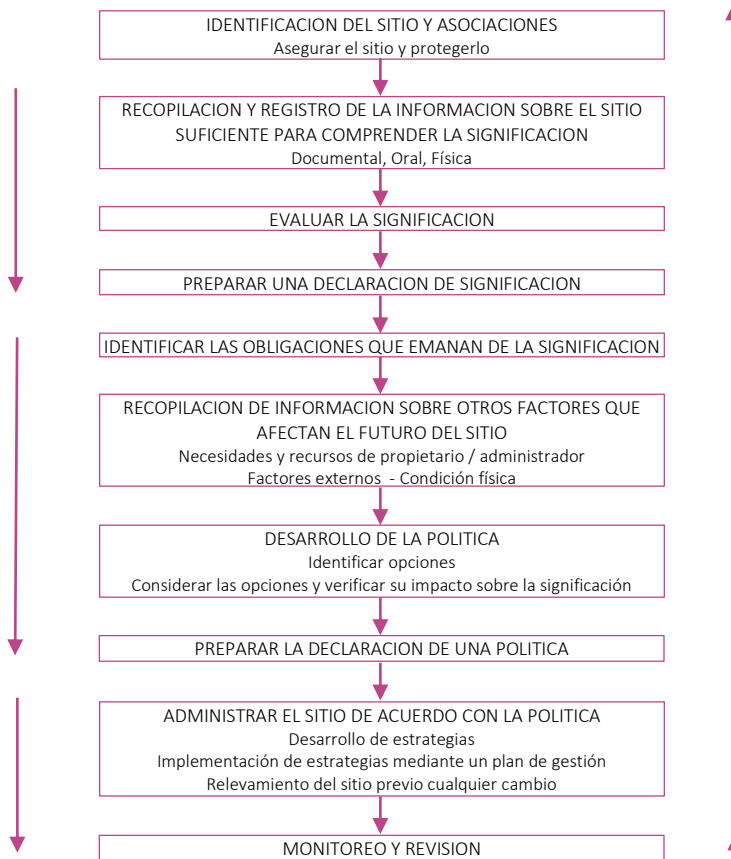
IDENTIFICACION DEL SITIO Y ASOCIACIONES
Asegurar el sitio y protegerlo

RECOPILACION Y REGISTRO DE LA INFORMACION SOBRE EL SITIO SUFICIENTE PARA COMPRENDER LA SIGNIFICACION
Documental, Oral, Física

EVALUAR LA SIGNIFICACION

PREPARAR UNA DECLARACION DE SIGNIFICACION

IDENTIFICAR LAS OBLIGACIONES QUE EMANAN DE LA SIGNIFICACION

RECOPILACION DE INFORMACION SOBRE OTROS FACTORES QUE AFECTAN EL FUTURO DEL SITIO
Necesidades y recursos de propietario / administrador
Factores externos - Condición física

DESARROLLO DE LA POLITICA
Identificar opciones
Considerar las opciones y verificar su impacto sobre la significación

PREPARAR LA DECLARACION DE UNA POLITICA

ADMINISTRAR EL SITIO DE ACUERDO CON LA POLITICA
Desarrollo de estrategias
Implementación de estrategias mediante un plan de gestión
Relevamiento del sitio previo cualquier cambio

MONITOREO Y REVISION